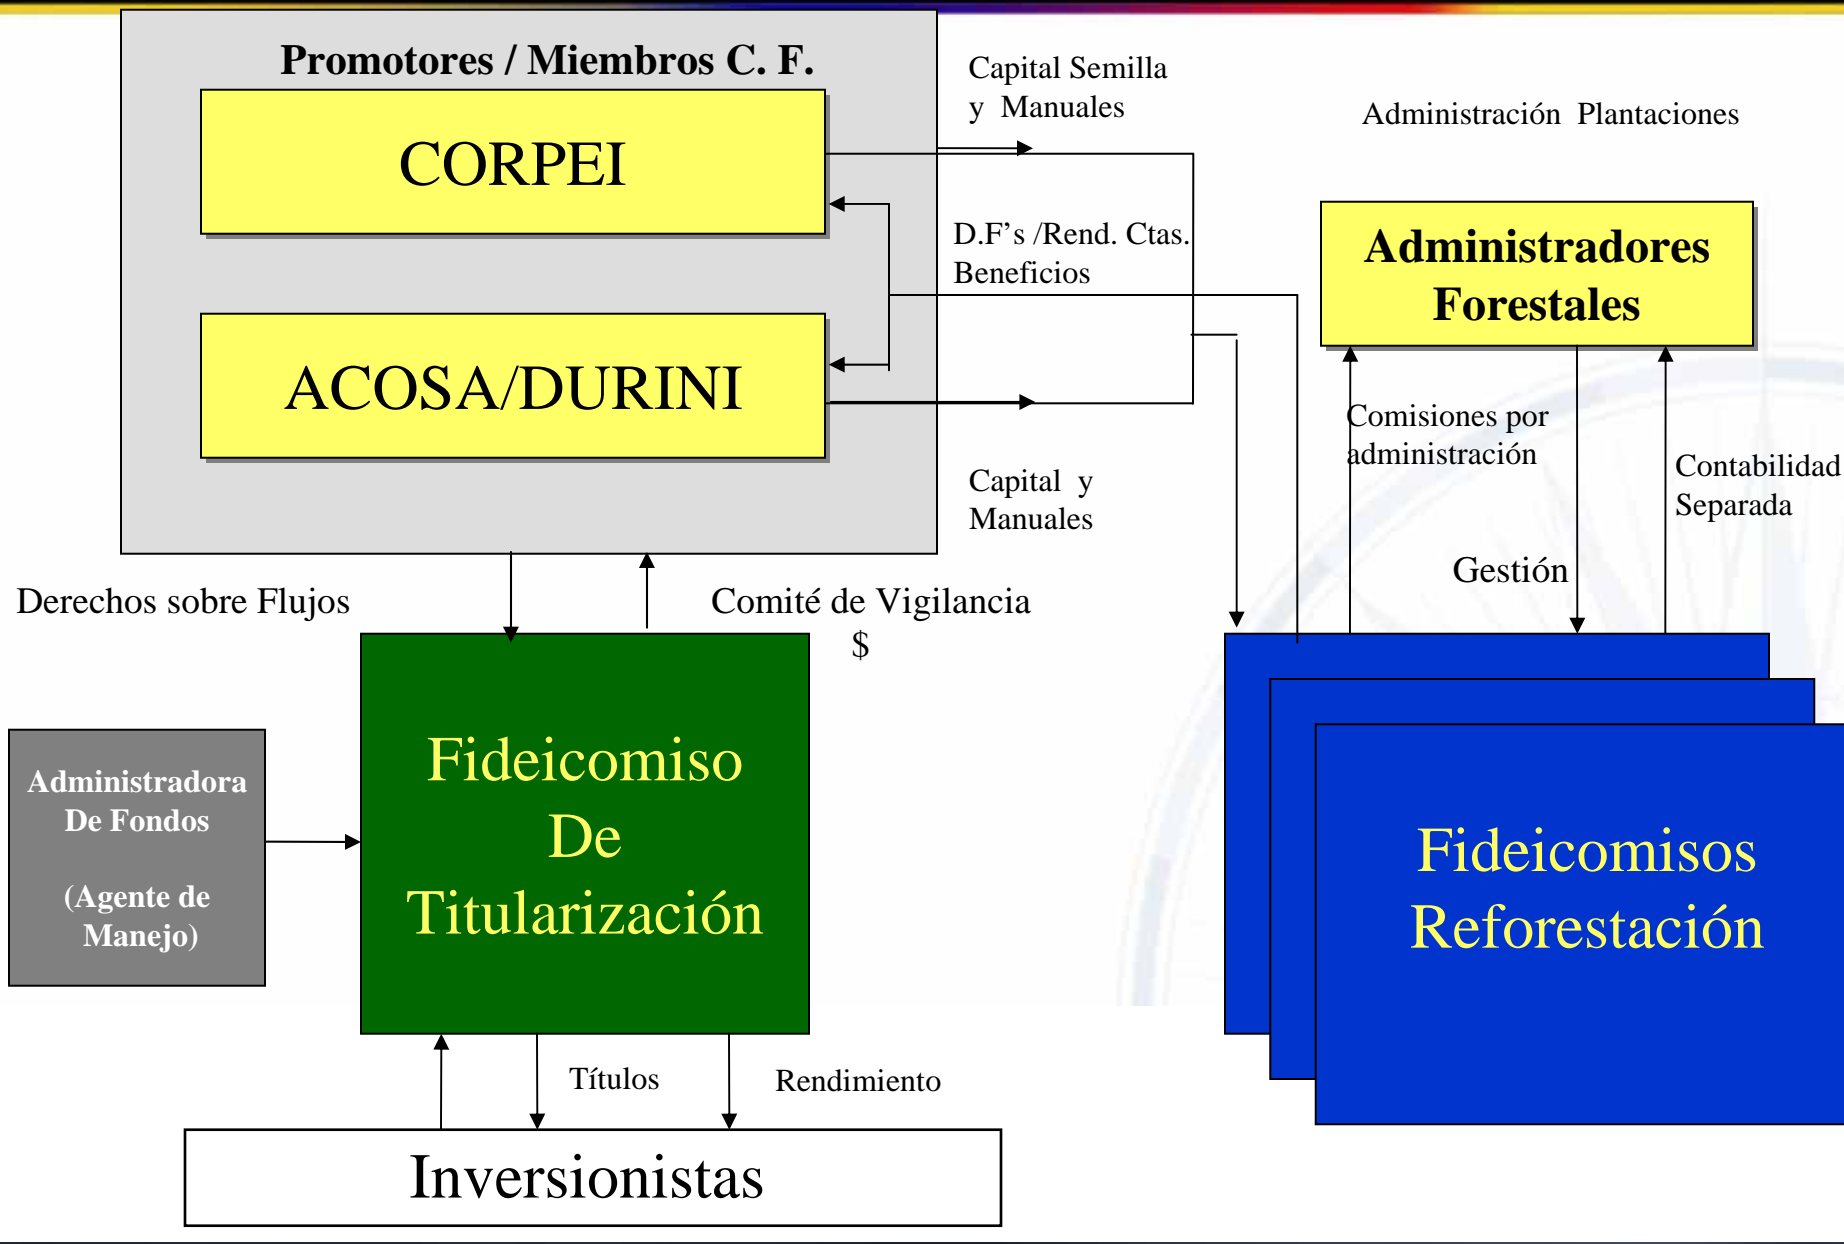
Promotores / Miembros C. F.

CORPEI

ACOSA/DURINI

Capital Semilla y Manuales

Administración Plantaciones

D.F's /Rend. Ctas. Beneficios

Administradores Forestales

Comisiones por administración

Contabilidad Separada

Capital y Manuales

Gestión

Derechos sobre Flujos

Comité de Vigilancia

$

Administradora De Fondos

(Agente de Manejo)

Fideicomiso De Titularización

Fideicomisos Reforestación

Títulos

Rendimiento

Inversionistas